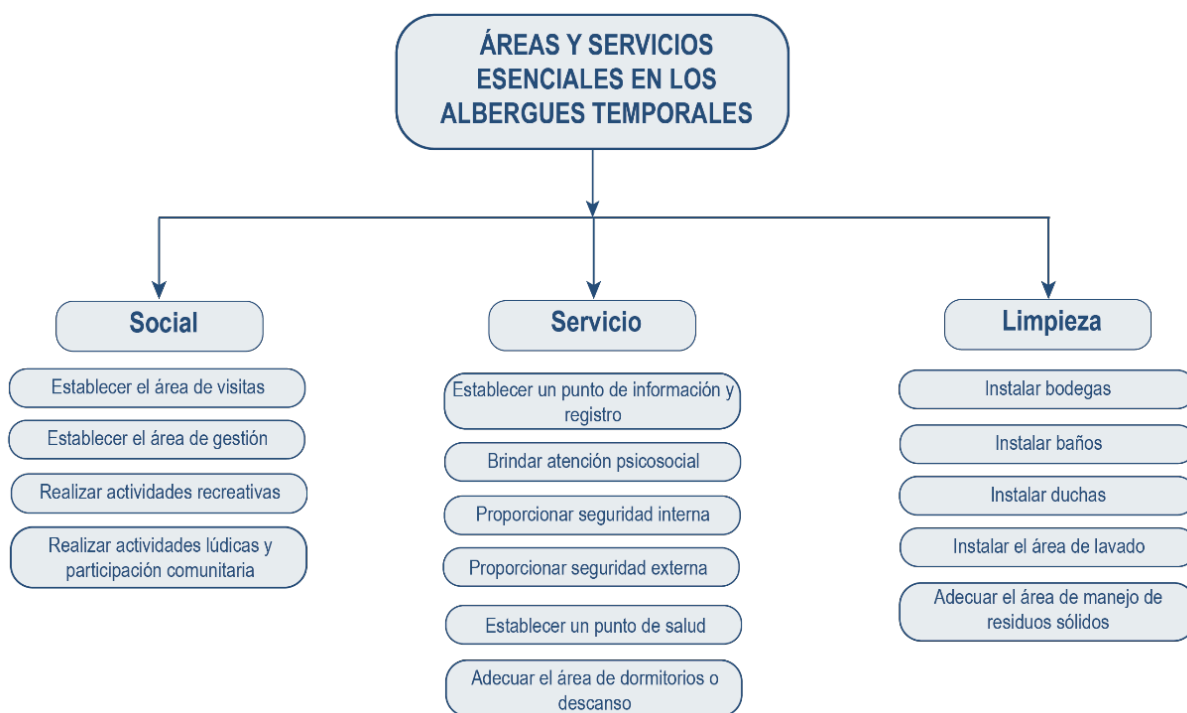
ÁREAS Y SERVICIOS ESENCIALES EN LOS ALBERGUES TEMPORALES

Social

Establecer el área de visitas

Establecer el área de gestión

Realizar actividades recreativas

Realizar actividades lúdicas y participación comunitaria

Servicio

Establecer un punto de información y registro

Brindar atención psicosocial

Proporcionar seguridad interna

Proporcionar seguridad externa

Establecer un punto de salud

Adecuar el área de dormitorios o descanso

Limpieza

Instalar bodegas

Instalar baños

Instalar duchas

Instalar el área de lavado

Adecuar el área de manejo de residuos sólidos